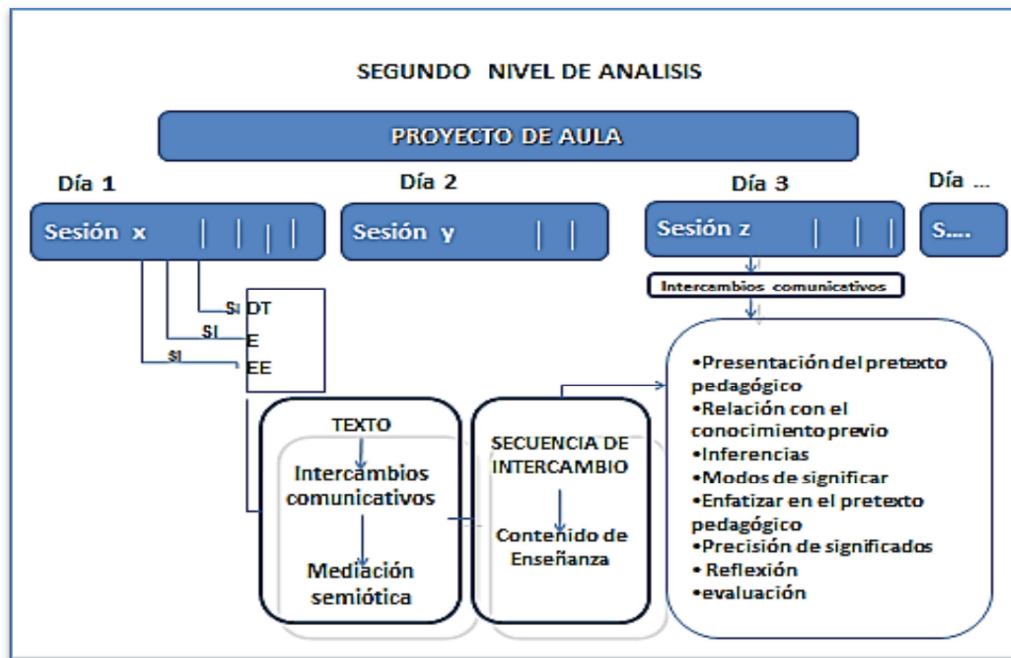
SEGUNDO NIVEL DE ANALISIS

PROYECTO DE AULA

Día 1

Día 2

Día 3

Día ...

Sesión x

Sesión y

Sesión z

S....

Intercambios comunicativos

SI DT
SI E
SI EE

TEXTO

Intercambios comunicativos

Mediación semiótica

SECUENCIA DE INTERCAMBIO

Contenido de Enseñanza

•Presentación del pretexto pedagógico
•Relación con el conocimiento previo
•Inferencias
•Modos de significar
•Enfatizar en el pretexto pedagógico
•Precisión de significados
• Reflexión
•evaluación